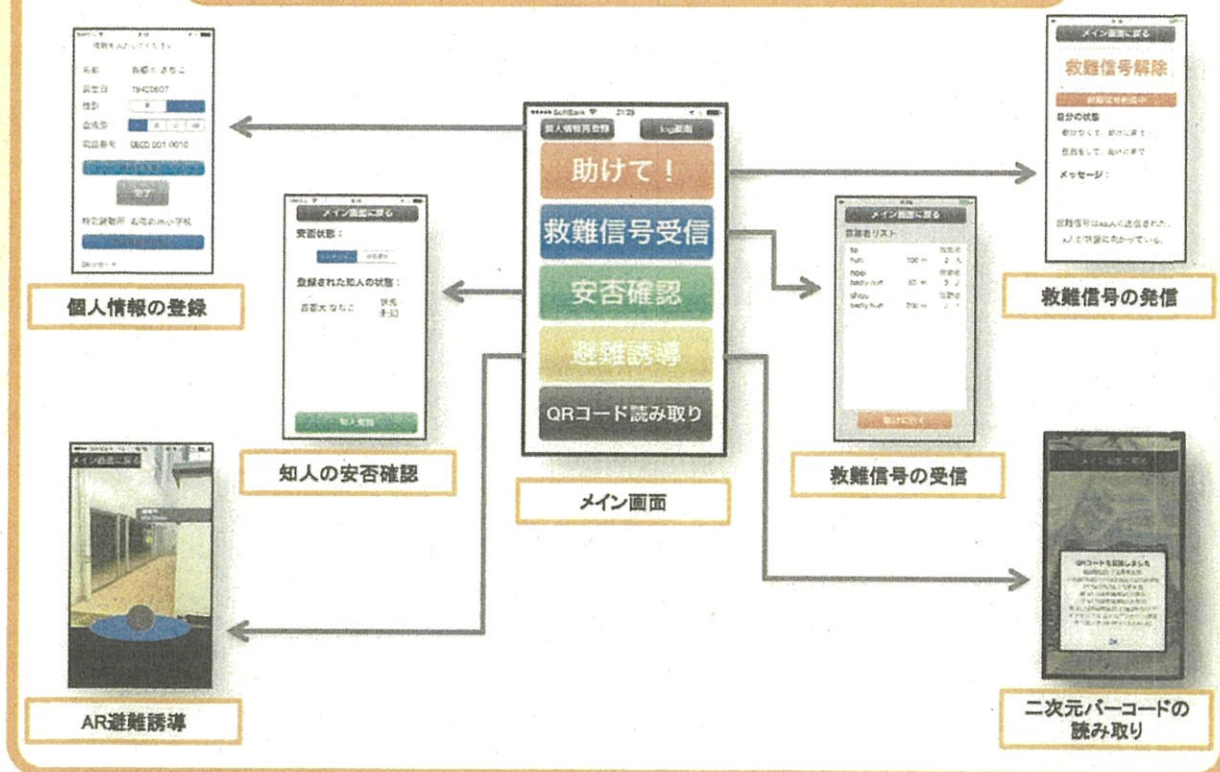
個人情報の登録

メイン画面に戻る

安否状態：

登録された知人の状態：

知人の安否確認

個人情報再登録

log画面

助けて！

救難信号受信

安否確認

避難誘導

QRコード読み取り

メイン画面

メイン画面に戻る

救難者リスト

救難信号の受信

メイン画面に戻る

救難信号解除

自分の状態

メッセージ：

救難信号の発信

AR避難誘導

二次元バーコードの読み取り